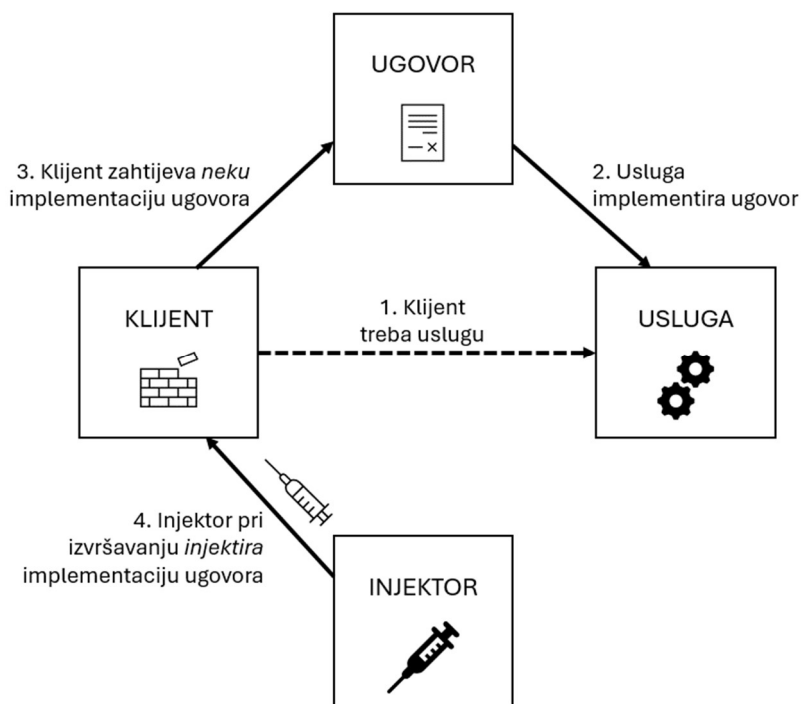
UGOVOR

3. Klijent zahtijeva *neku* implementaciju ugovora

2. Usluga implementira ugovor

KLIJENT

1. Klijent treba uslugu

USLUGA

4. Injektor pri izvršavanju *injektira* implementaciju ugovora

INJEKTOR